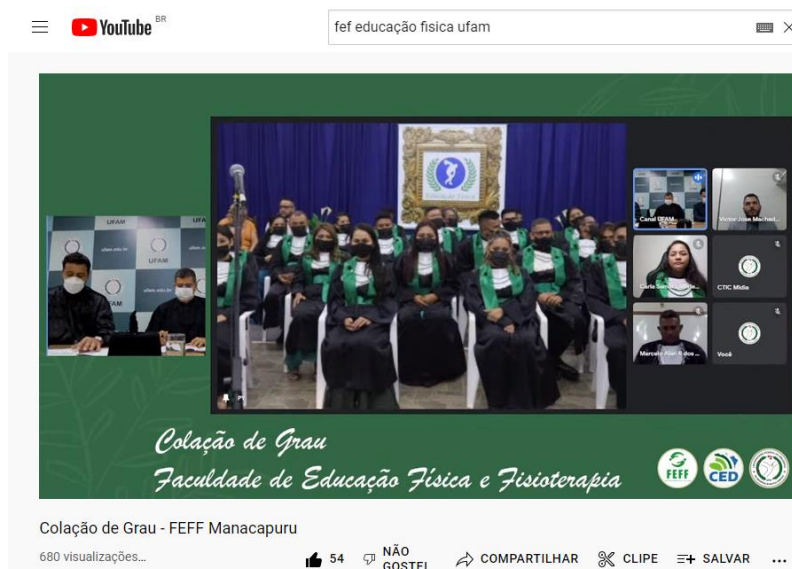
YouTube BR

fef educação fisica ufam

UFAM
UFAM
ufam.edu.br

Canal UFAM
Victor Jose Machad...
Carla Sa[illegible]
CTIC Midia
Marcelo Alan S dos...
Você

Colação de Grau
Faculdade de Educação Física e Fisioterapia

FEFF
CED

Colação de Grau - FEFF Manacapuru

680 visualizações...

54 NÃO GOSTEI COMPARTILHAR CLIPE SALVAR ...